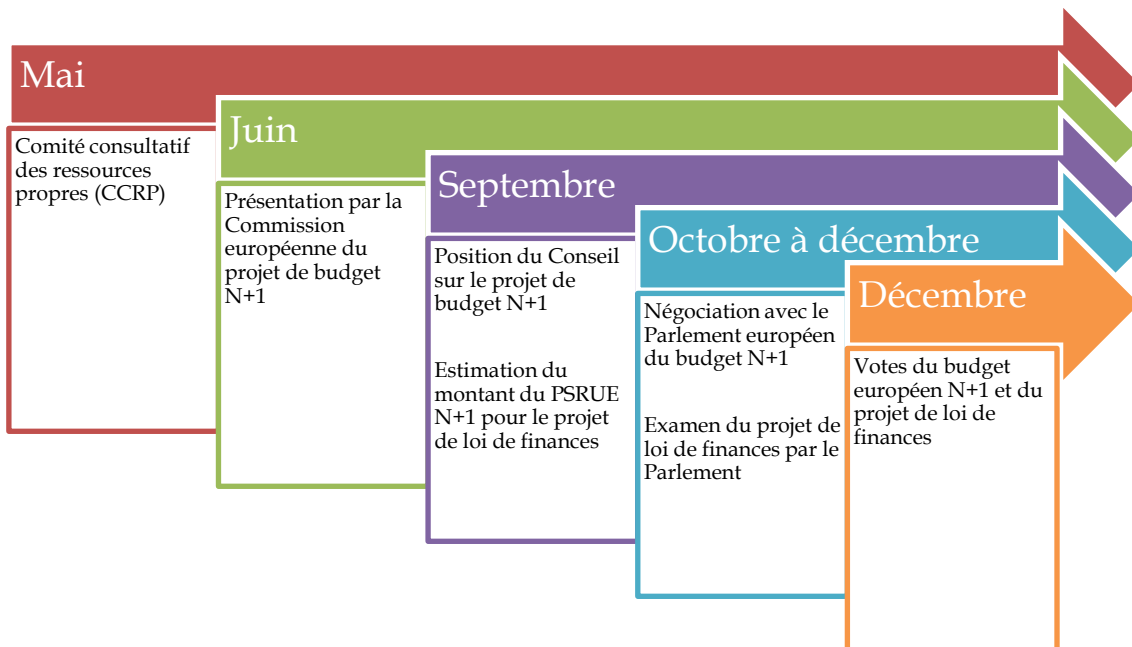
Mai

Comité consultatif des ressources propres (CCRP)

Juin

Présentation par la Commission européenne du projet de budget N+1

Septembre

Position du Conseil sur le projet de budget N+1

Estimation du montant du PSRUE N+1 pour le projet de loi de finances

Octobre à décembre

Négociation avec le Parlement européen du budget N+1

Examen du projet de loi de finances par le Parlement

Décembre

Votes du budget européen N+1 et du projet de loi de finances